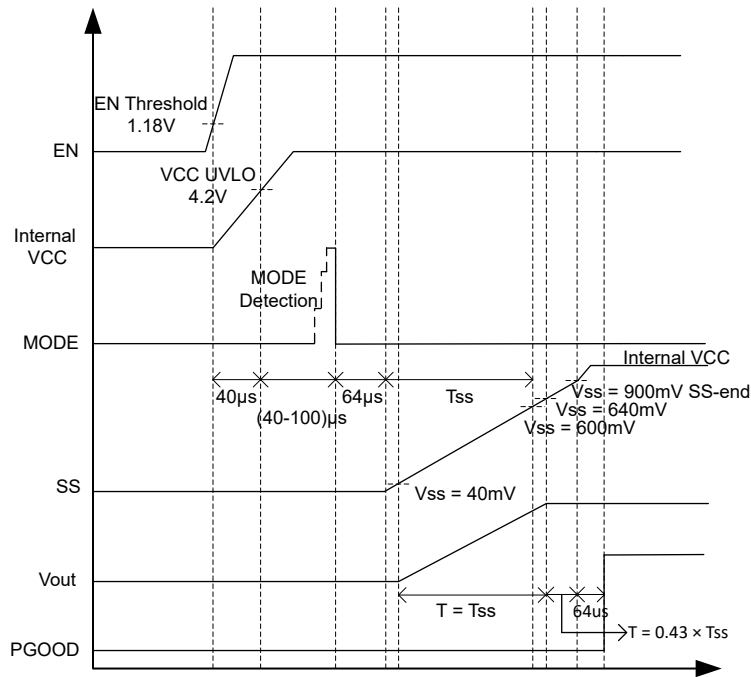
EN Threshold
1.18V

EN

VCC UVLO
4.2V

Internal
VCC

MODE
Detection

MODE

Internal VCC

40µs

(40-100)µs

64µs

Tss

Vss = 900mV SS-end

Vss = 640mV

Vss = 600mV

SS

Vss = 40mV

Vout

T = Tss

64us

T = 0.43 × Tss

PGOOD